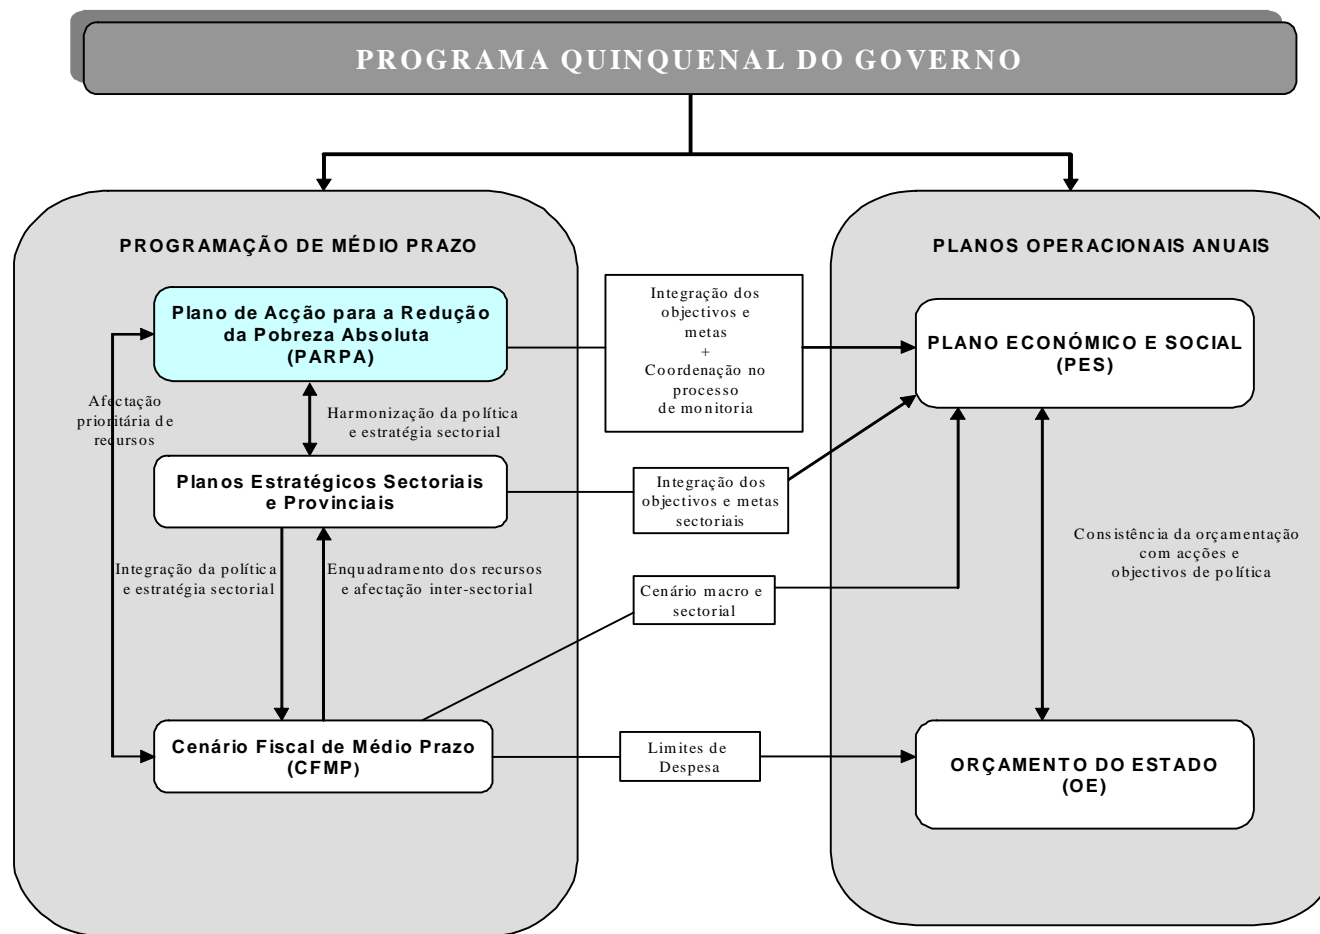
PROGRAMA QUINQUENAL DO GOVERNO

PROGRAMAÇÃO DE MÉDIO PRAZO

PLANOS OPERACIONAIS ANUAIS

Plano de Acção para a Redução da Pobreza Absoluta (PARPA)

Integração dos objectivos e metas + Coordenação no processo de monitoria

PLANO ECONÓMICO E SOCIAL (PES)

Afectação prioritária de recursos

Harmonização da política e estratégia sectorial

Planos Estratégicos Sectoriais e Provinciais

Integração dos objectivos e metas sectoriais

Consistência da orçamentação com acções e objectivos de política

Integração da política e estratégia sectorial

Enquadramento dos recursos e afectação inter-sectorial

Cenário macro e sectorial

Cenário Fiscal de Médio Prazo (CFMP)

Limites de Despesa

ORÇAMENTO DO ESTADO (OE)